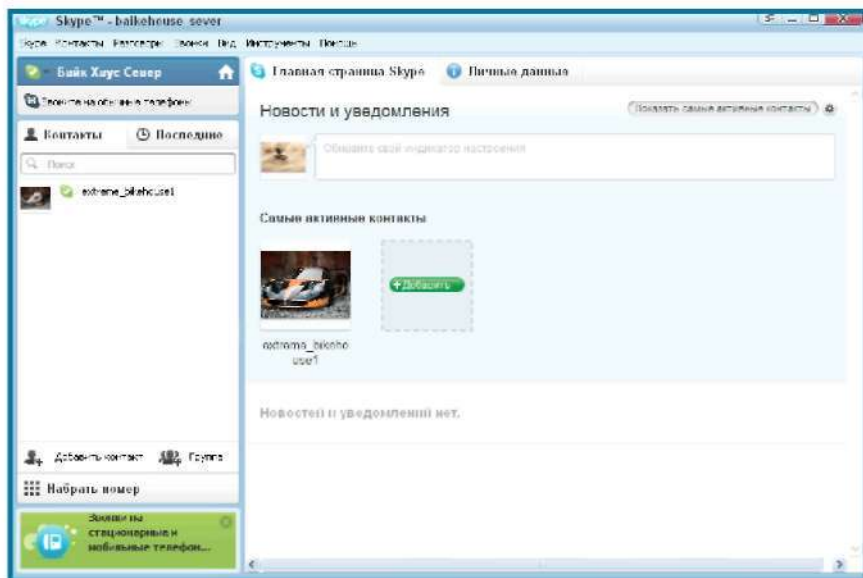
Skype Skype™ - baikehouse_sever

Skype Контакты Разговоры Звонки Вид Инструменты Помощь

Байк Хаус Север

Звоните на обычные телефоны

Контакты

Последние

Поиск

extreme_bikehouse1

Добавить контакт

Группа

Набрать номер

Звонки на стационарные и мобильные телефон...

Главная страница Skype

Личные данные

Новости и уведомления

Показать самые активные контакты

Обновить свой индикатор настроения

Самые активные контакты

extreme_bikehouse1

+ Добавить

Новостей и уведомлений нет.